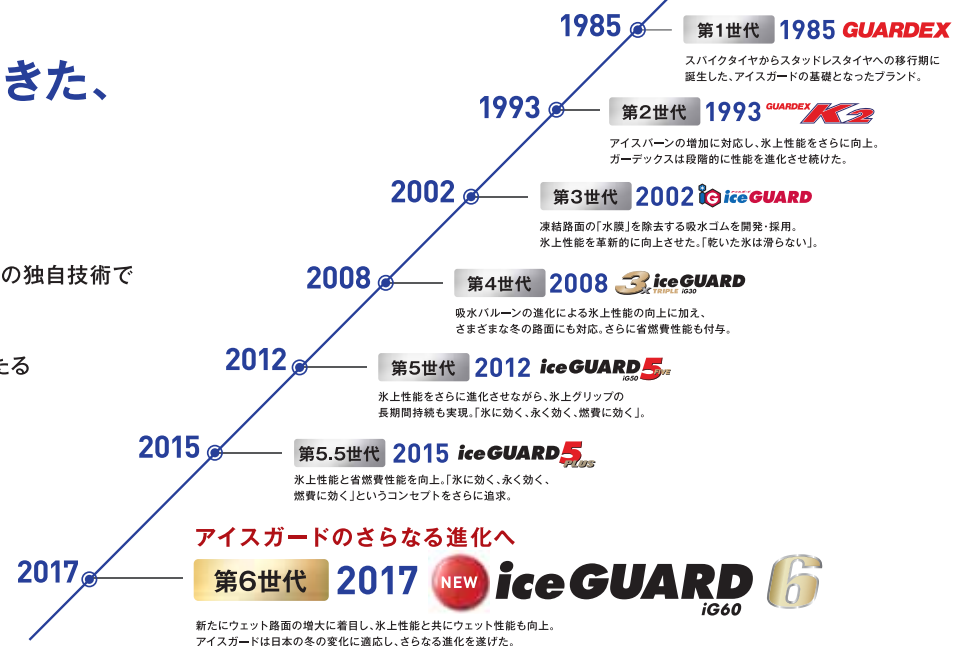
きた、

の独自技術で

せる

1985

第1世代 1985 GUARDEX

スパイクタイヤからスタッドレスタイヤへの移行期に誕生した、アイスガードの基礎となったブランド。

1993

第2世代 1993 GUARDEX K2

アイスバーンの増加に対応し、氷上性能をさらに向上。ガーデックスは段階的に性能を進化させ続けた。

2002

第3世代 2002 iG iceGUARD

凍結路面の「水膜」を除去する吸水ゴムを開発・採用。氷上性能を革新的に向上させた。「乾いた氷は滑らない」。

2008

第4世代 2008 3x TRIPLE iceGUARD iG30

吸水バルーンの進化による氷上性能の向上に加え、さまざまな冬の路面にも対応。さらに省燃費性能も付与。

2012

第5世代 2012 iceGUARD iG50 5 FIVE

氷上性能をさらに進化させながら、氷上グリップの長期間持続も実現。「氷に効く、永く効く、燃費に効く」。

2015

第5.5世代 2015 iceGUARD 5 PLUS

氷上性能と省燃費性能を向上。「氷に効く、永く効く、燃費に効く」というコンセプトをさらに追求。

アイスガードのさらなる進化へ

2017

第6世代 2017 NEW iceGUARD iG60 6

新たにウェット路面の増大に着目し、氷上性能と共にウェット性能も向上。アイスガードは日本の冬の変化に適応し、さらなる進化を遂げた。